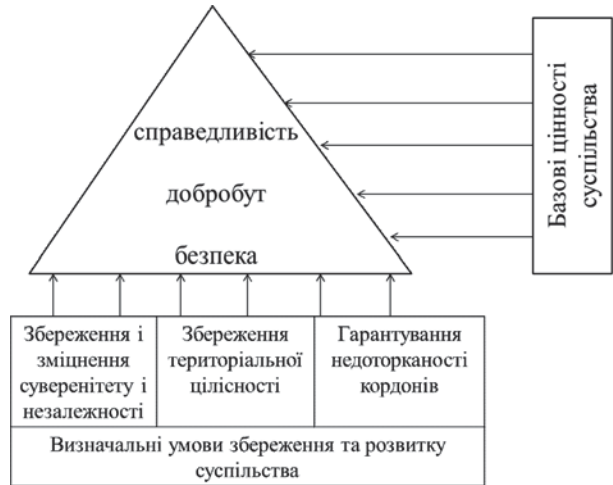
справедливість

добробут

безпека

Базові цінності суспільства

Збереження і зміцнення суверенітету і незалежності

Збереження територіальної цілісності

Гарантування недоторканості кордонів

Визначальні умови збереження та розвитку суспільства